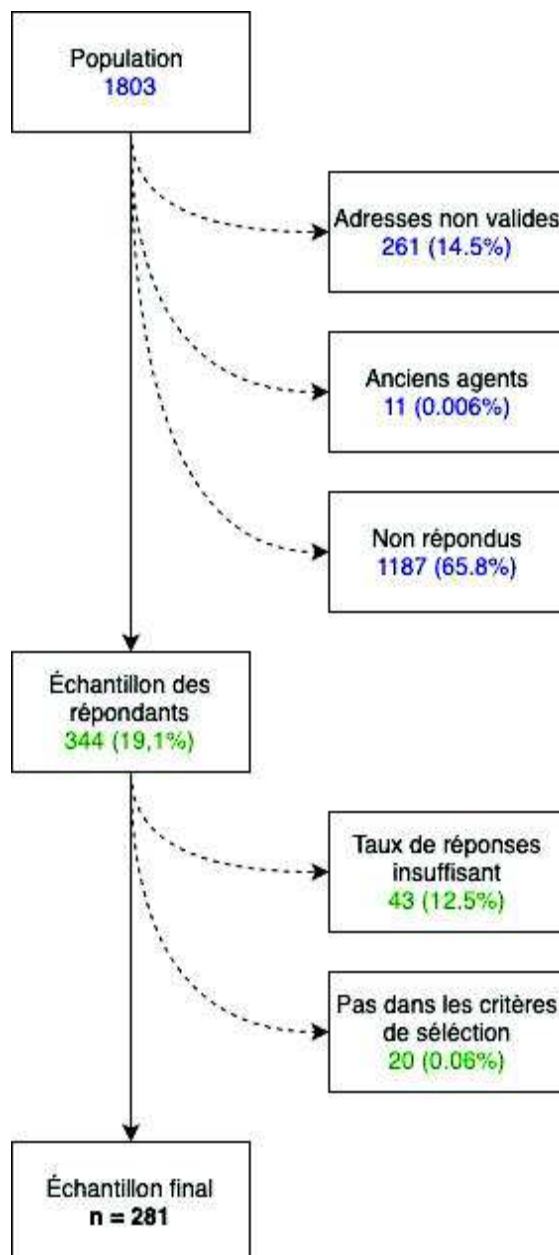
Population
1803

Adresses non valides
261 (14.5%)

Anciens agents
11 (0.006%)

Non répondus
1187 (65.8%)

Échantillon des répondants
344 (19,1%)

Taux de réponses insuffisant
43 (12.5%)

Pas dans les critères de séléction
20 (0.06%)

Échantillon final
n = 281